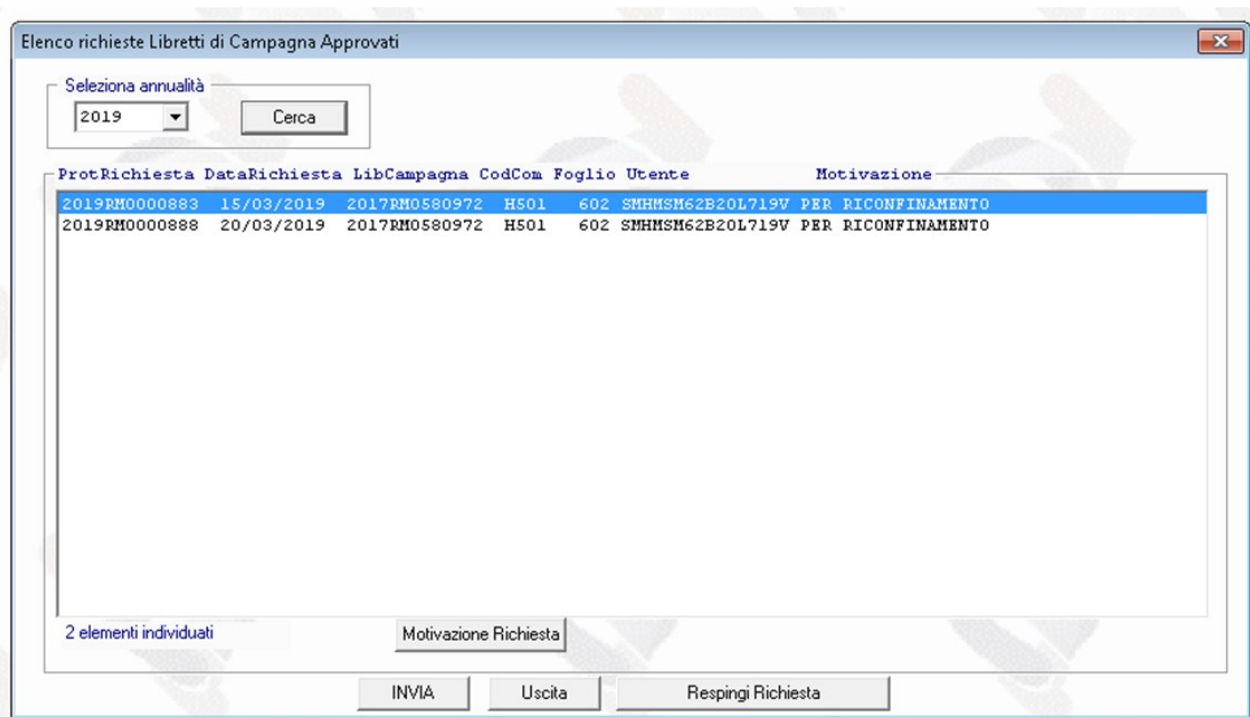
Elenco richieste Libretti di Campagna Approvati

Seleziona annualità

2019

Cerca

| ProtRichiesta | DataRichiesta | LibCampagna | CodCom | Foglio | Utente | Motivazione |
|---|---|---|---|---|---|---|
| 2019RM0000883 | 15/03/2019 | 2017RM0580972 | H501 | 602 | SMHMSM62B20L719V | PER RICONFINAMENTO |
| 2019RM0000888 | 20/03/2019 | 2017RM0580972 | H501 | 602 | SMHMSM62B20L719V | PER RICONFINAMENTO |

2 elementi individuati

Motivazione Richiesta

INVIA

Uscita

Respingi Richiesta